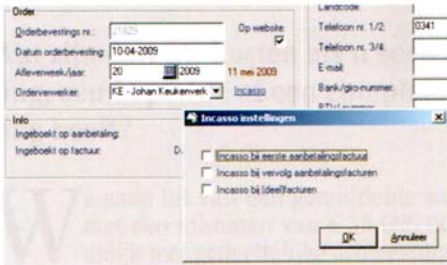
Order

Orderbevestigings nr.: 21625

Op website

Datum orderbevesting: 10-04-2009

Afleverweek/jaar: 20 2009 11 mei 2009

Orderverwerker: KE - Johan Keukenverk Incasso

Info

Ingeboekt op aanbetaling:

Ingeboekt op factuur: D.

Landcode:

Telefoon nr. 1/2: 0341

Telefoon nr. 3/4:

E-mail:

Bank/giro-nummer:

BTW-nummer

Incasso instellingen

Incasso bij eerste aanbetalingsfactuur

Incasso bij vervolg aanbetalingsfacturen

Incasso bij (deel)facturen

OK Annuleer

W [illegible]
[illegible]
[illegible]